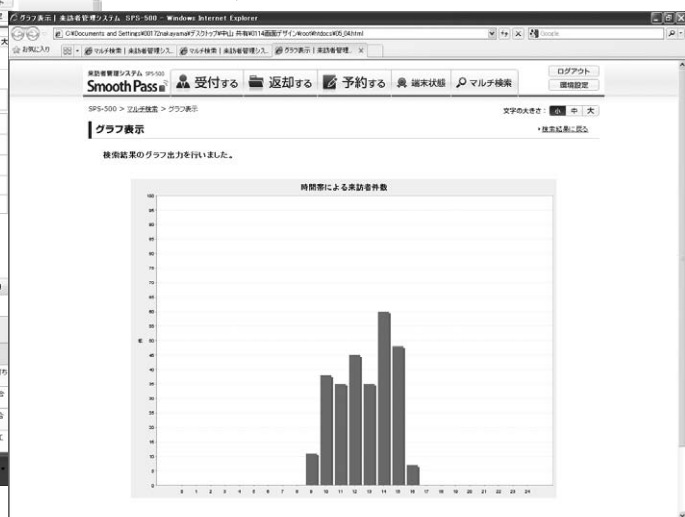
グラフ表示 | 来訪者管理システム SPS-500 - Windows Internet Explorer

C:¥Documents and Settings¥0017¥nakayama¥デスクトップ¥中山 共有¥0114画面デザイン¥root¥htdocs¥05_04.html

Google

お気に入り

マルチ検索 | 来訪者管理シス... マルチ検索 | 来訪者管理シス... グラフ表示 | 来訪者管理...

来訪者管理システム SPS-500
Smooth Pass

受付する 返却する 予約する 端末状態 マルチ検索

ログアウト
環境設定

SPS-500 > マルチ検索 > グラフ表示

文字の大きさ： 小 中 大

グラフ表示

›検索結果に戻る

検索結果のグラフ出力を行いました。

時間帯による来訪者件数

100
95
90
85
80
75
70
65
60
55
50
45
40
35
30
25
20
15
10
5
0

件

0 1 2 3 4 5 6 7 8 9 10 11 12 13 14 15 16 17 18 19 20 21 22 23 24